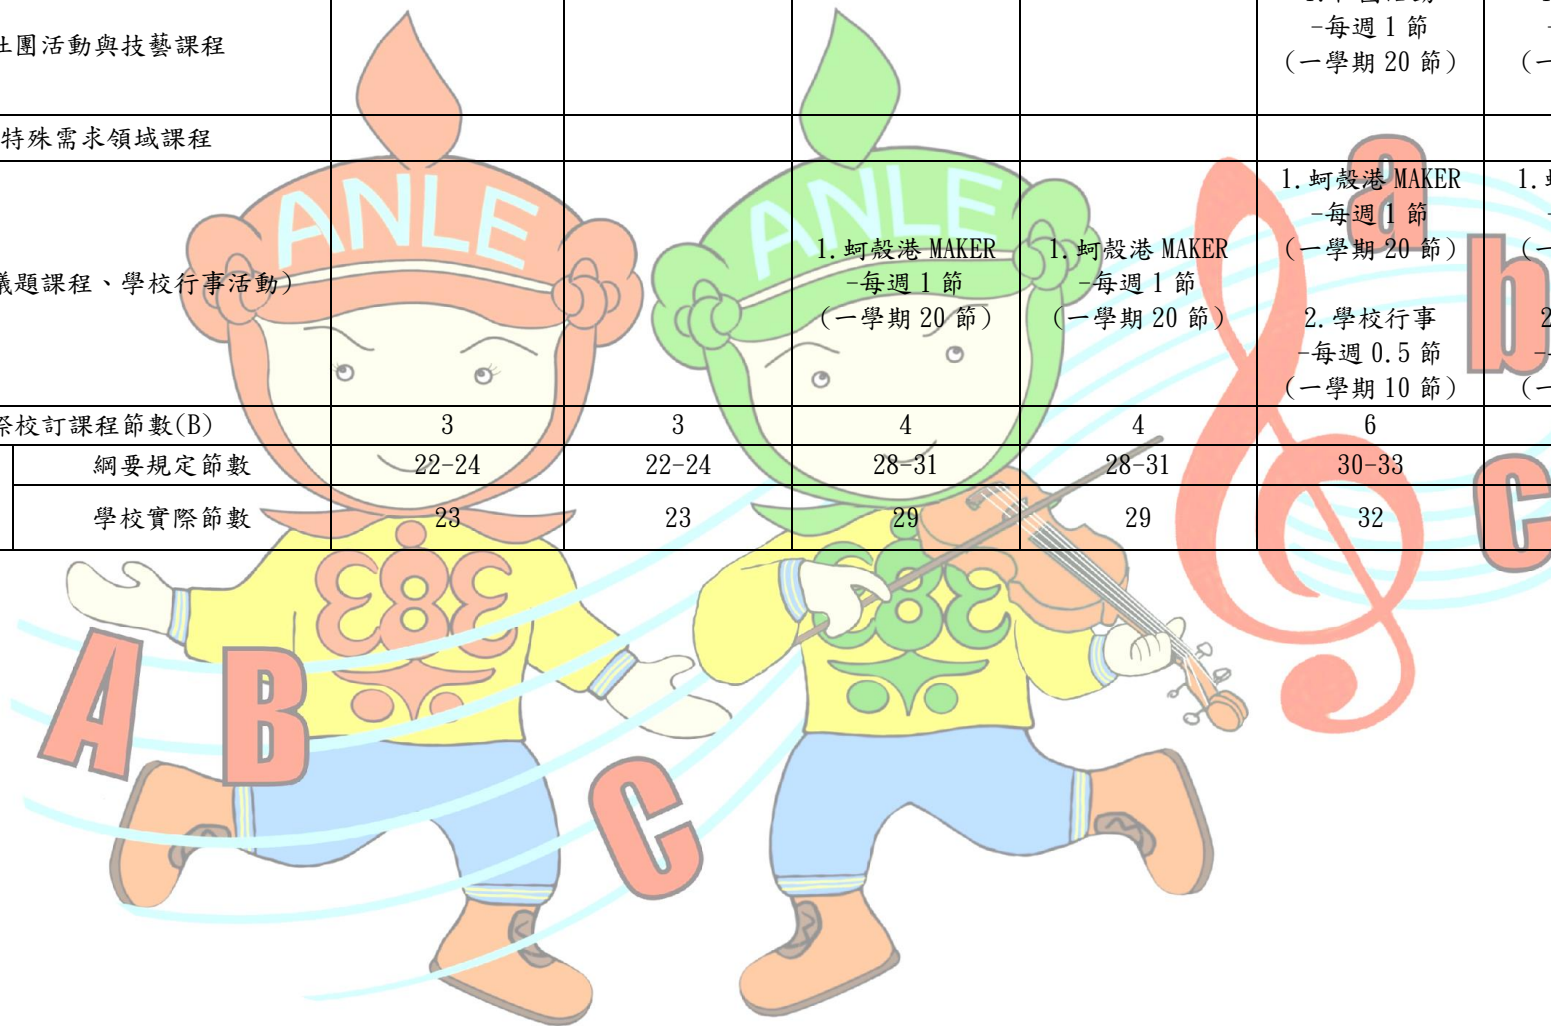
| 土團活動與技藝課程 | | | | | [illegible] -每週 1 節 (一學期 20 節) | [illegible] (一 |
|---|---|---|---|---|---|---|
| 特殊需求領域課程 | | | | | | |
| 議題課程、學校行事活動) | | | 1. 蚵殼港 MAKER -每週 1 節 (一學期 20 節) | 1. 蚵殼港 MAKER -每週 1 節 (一學期 20 節) | 1. 蚵殼港 MAKER -每週 1 節 (一學期 20 節) 2. 學校行事 -每週 0.5 節 (一學期 10 節) | 1. 蚵 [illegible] (一 2 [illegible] (一 |
| 際校訂課程節數(B) | 3 | 3 | 4 | 4 | 6 | |
| 綱要規定節數 | 22-24 | 22-24 | 28-31 | 28-31 | 30-33 | |
| 學校實際節數 | 23 | 23 | 29 | 29 | 32 | |

ANLE ANLE A B C a b c